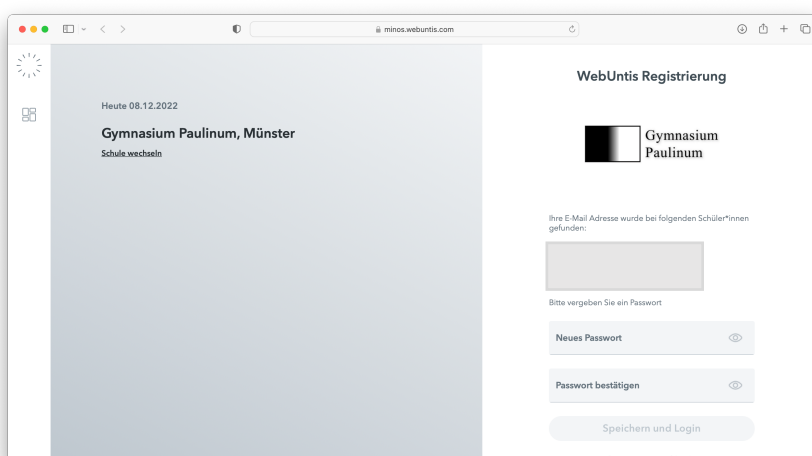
minos.webuntis.com

Heute 08.12.2022

Gymnasium Paulinum, Münster

Schule wechseln

WebUntis Registrierung

Gymnasium Paulinum

Ihre E-Mail Adresse wurde bei folgenden Schüler*innen gefunden:

Bitte vergeben Sie ein Passwort

Neues Passwort

Passwort bestätigen

Speichern und Login